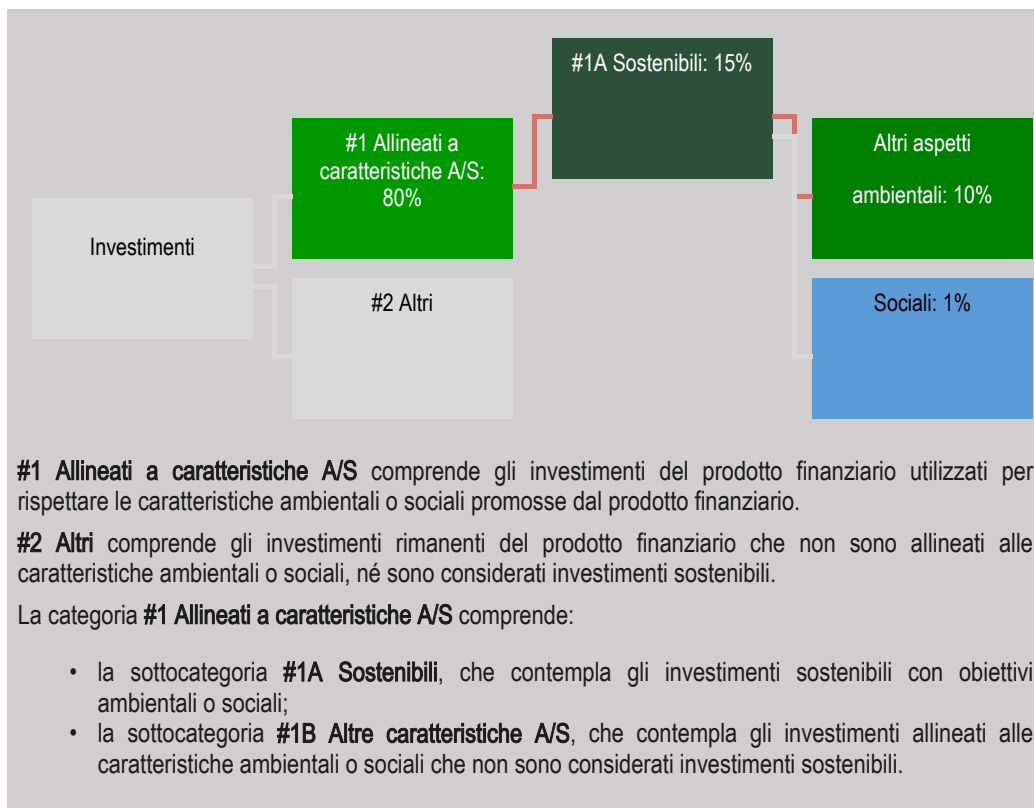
Investimenti

#1 Allineati a caratteristiche A/S: 80%

#2 Altri

#1A Sostenibili: 15%

Altri aspetti ambientali: 10%

Sociali: 1%

**#1 Allineati a caratteristiche A/S** comprende gli investimenti del prodotto finanziario utilizzati per rispettare le caratteristiche ambientali o sociali promosse dal prodotto finanziario.

**#2 Altri** comprende gli investimenti rimanenti del prodotto finanziario che non sono allineati alle caratteristiche ambientali o sociali, né sono considerati investimenti sostenibili.

La categoria **#1 Allineati a caratteristiche A/S** comprende:

- la sottocategoria **#1A Sostenibili**, che contempla gli investimenti sostenibili con obiettivi ambientali o sociali;
- la sottocategoria **#1B Altre caratteristiche A/S**, che contempla gli investimenti allineati alle caratteristiche ambientali o sociali che non sono considerati investimenti sostenibili.